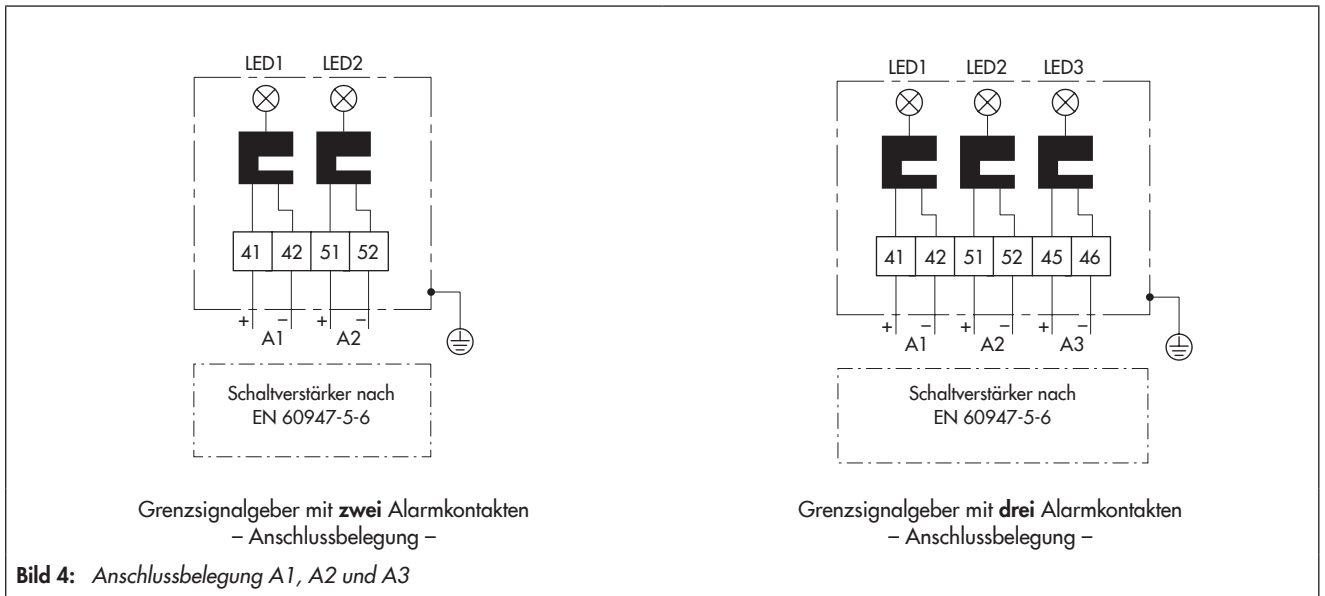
LED1 LED2

41 42 51 52

+ − + −
A1 A2

Schaltverstärker nach EN 60947-5-6

Grenzsignalgeber mit **zwei** Alarmkontakten
– Anschlussbelegung –

LED1 LED2 LED3

41 42 51 52 45 46

+ − + − + −
A1 A2 A3

Schaltverstärker nach EN 60947-5-6

Grenzsignalgeber mit **drei** Alarmkontakten
– Anschlussbelegung –

**Bild 4:** *Anschlussbelegung A1, A2 und A3*